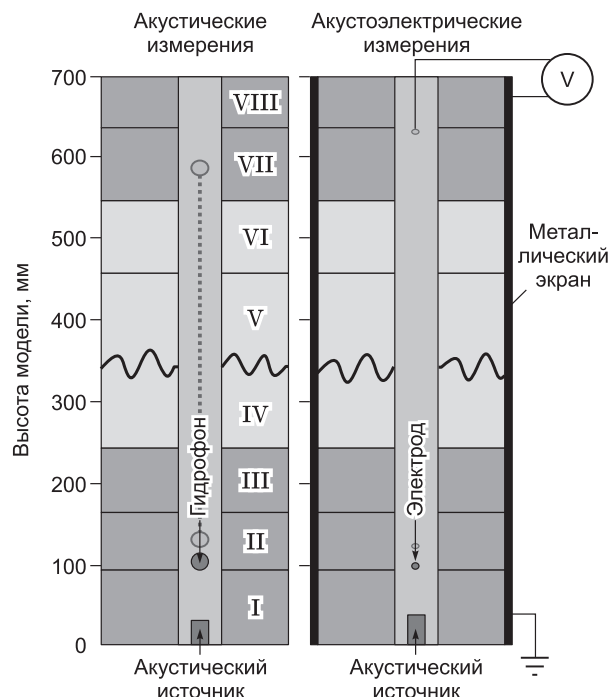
Акустические измерения

Акустоэлектрические измерения

V

700
600
500
400
300
200
100
0

Высота модели, мм

VIII
VII
VI
V
IV
III
II
I

Гидрофон

Электрод

Металлический экран

Акустический источник

Акустический источник